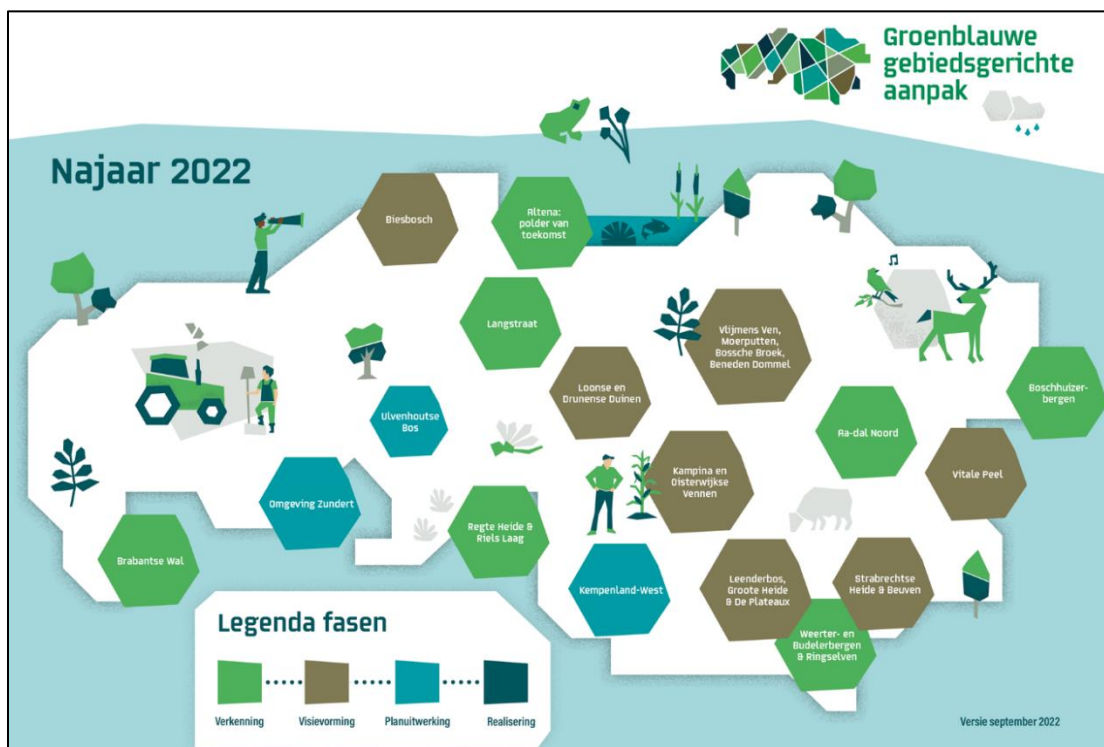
Groenblauwe gebiedsgerichte aanpak

Najaar 2022

Biesbosch

Altena: polder van toekomst

Langstraat

Vlijmens Ven, Moerputten, Bossche Broek, Beneden Dommel

Boschhuizerbergen

Loonse en Drunense Duinen

Ulvenhoutse Bos

Aa-dal Noord

Kampina en Oisterwijkse Vennen

Vitale Peel

Omgeving Zundert

Regte Heide & Riels Laag

Brabantse Wal

Kempenland-West

Leenderbos, Groote Heide & De Plateaux

Strabrechtse Heide & Beuven

Weerter- en Budelerbergen & Ringselven

Legenda fasen

Verkenning

Visievorming

Planuitwerking

Realisering

Versie september 2022